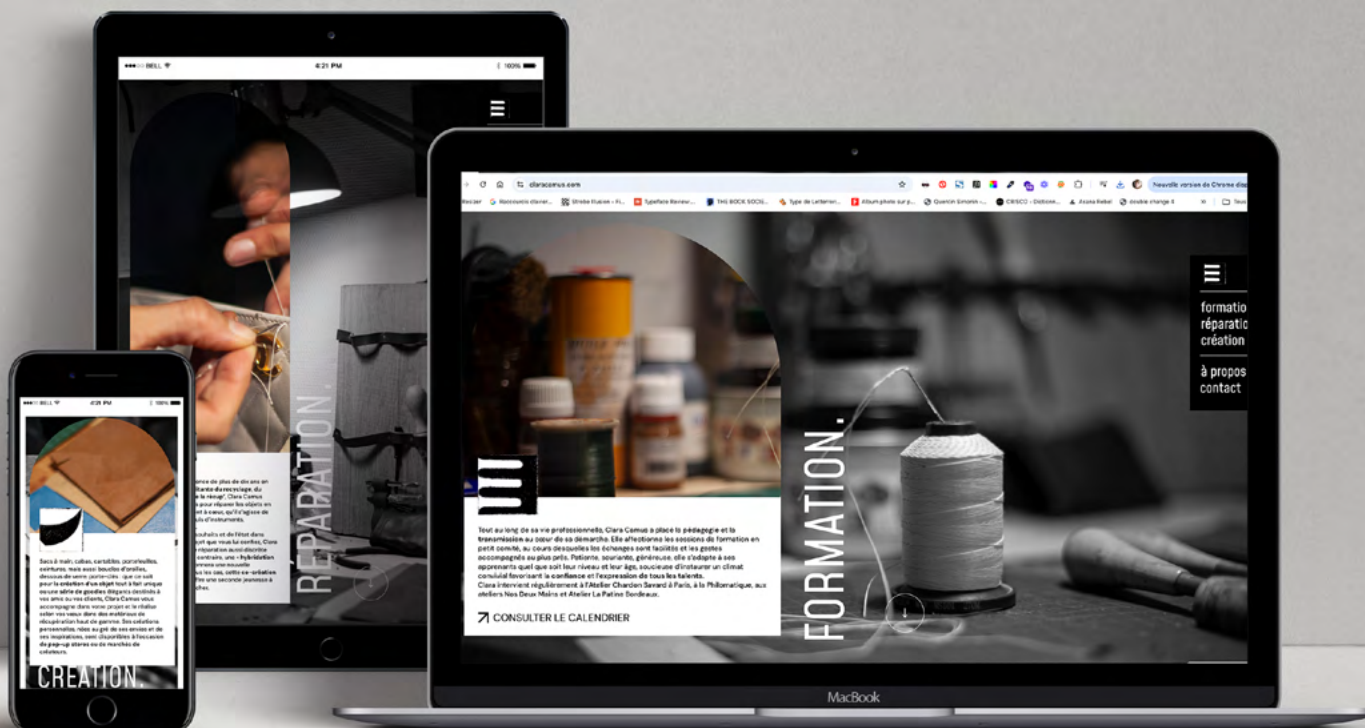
●●●○○ BELL
4:21 PM
100%

RÉPARATION.

ence de plus de dix ans en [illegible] du recyclage, du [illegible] la réusage, Clara Camus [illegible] pour réparer les objets en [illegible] à cœur, qu'il s'agisse de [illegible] d'instruments.

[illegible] et de l'étui dans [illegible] que vous lui confiez, Clara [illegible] réparation aussi discrète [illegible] contraire, une « hybridation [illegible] une nouvelle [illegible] cas, cette co-création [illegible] une seconde jeunesse à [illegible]

claracamus.com
Nouvelle version de Chrome disp

formatio
réparatio
création
à propos
contact

Tout au long de sa vie professionnelle, Clara Camus a placé la pédagogie et la transmission au cœur de sa démarche. Elle affectionne les sessions de formation en petit comité, au cours desquelles les échanges sont facilités et les gestes accompagnés au plus près. Patiente, souriante, généreuse, elle s'adapte à ses apprenants quel que soit leur niveau et leur âge, soucieuse d'instaurer un climat convivial favorisant la confiance et l'expression de tous les talents.
Clara intervient régulièrement à l'Atelier Chardon Savard à Paris, à la Philomatique, aux ateliers Nos Deux Mains et Atelier La Patine Bordeaux.

CONSULTER LE CALENDRIER

FORMATION.

MacBook

●●●○○ BELL
4:21 PM
100%

Sacs à main, cabas, cartables, portefeuilles, ceintures, mais aussi boucles d'oreilles, dessous de verre porte-clés : que ce soit pour la création d'un objet tout à fait unique ou une série de goodies élégants destinés à vos amis ou vos clients, Clara Camus vous accompagne dans votre projet et le réalise selon vos vœux dans des matériaux de récupération haut de gamme. Ses créations personnelles, nées au gré de ses envies et de ses inspirations, sont disponibles à l'occasion de pop-up stores ou de marchés de créateurs.

CRÉATION.